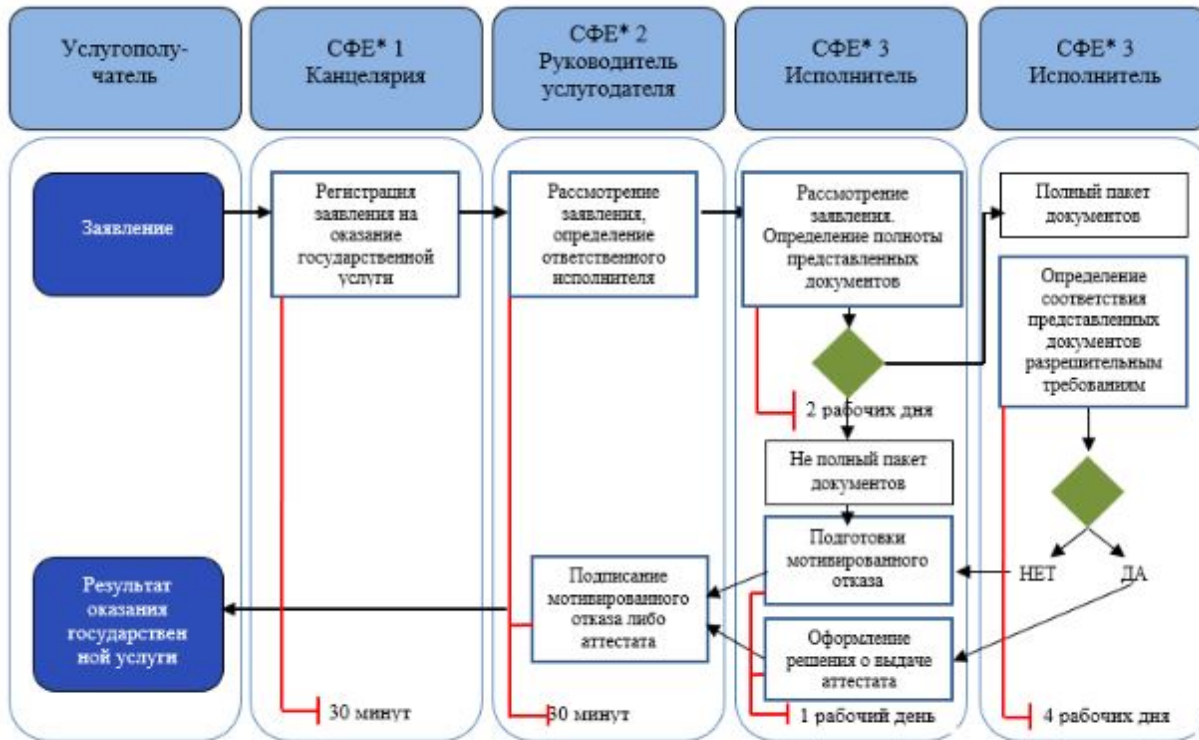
Услугополучатель

СФЕ* 1
Канцелярия

СФЕ* 2
Руководитель услугодателя

СФЕ* 3
Исполнитель

СФЕ* 3
Исполнитель

Заявление

Регистрация заявления на оказание государственной услуги

Рассмотрение заявления, определение ответственного исполнителя

Рассмотрение заявления. Определение полноты представленных документов

Полный пакет документов

Определение соответствия представленных документов разрешительным требованиям

2 рабочих дня

Не полный пакет документов

Подготовки мотивированного отказа

НЕТ

ДА

Результат оказания государственной услуги

Подписание мотивированного отказа либо аттестата

Оформление решения о выдаче аттестата

30 минут

30 минут

1 рабочий день

4 рабочих дня